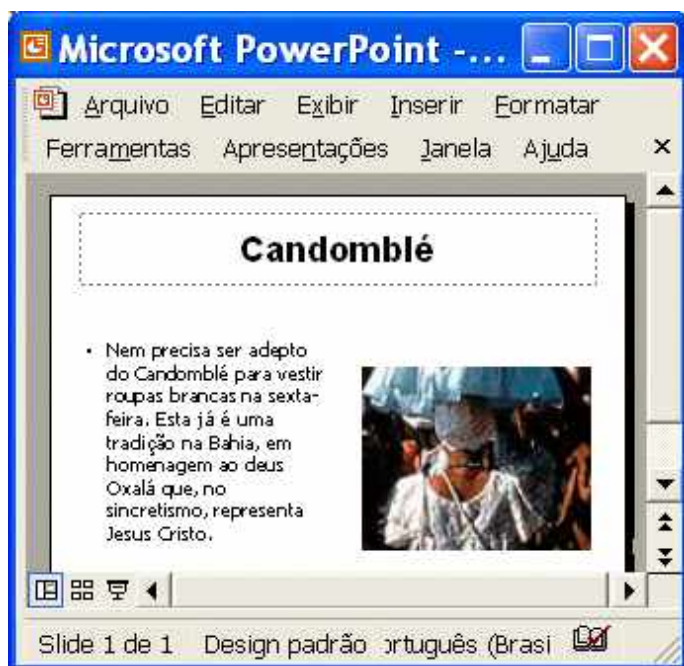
Microsoft PowerPoint -...

Arquivo Editar Exibir Inserir Formatar Ferramentas Apresentações Janela Ajuda ×

Candomblé

• Nem precisa ser adepto do Candomblé para vestir roupas brancas na sexta-feira. Esta já é uma tradição na Bahia, em homenagem ao deus Oxalá que, no sincretismo, representa Jesus Cristo.

Slide 1 de 1 Design padrão ortuguês (Brasi